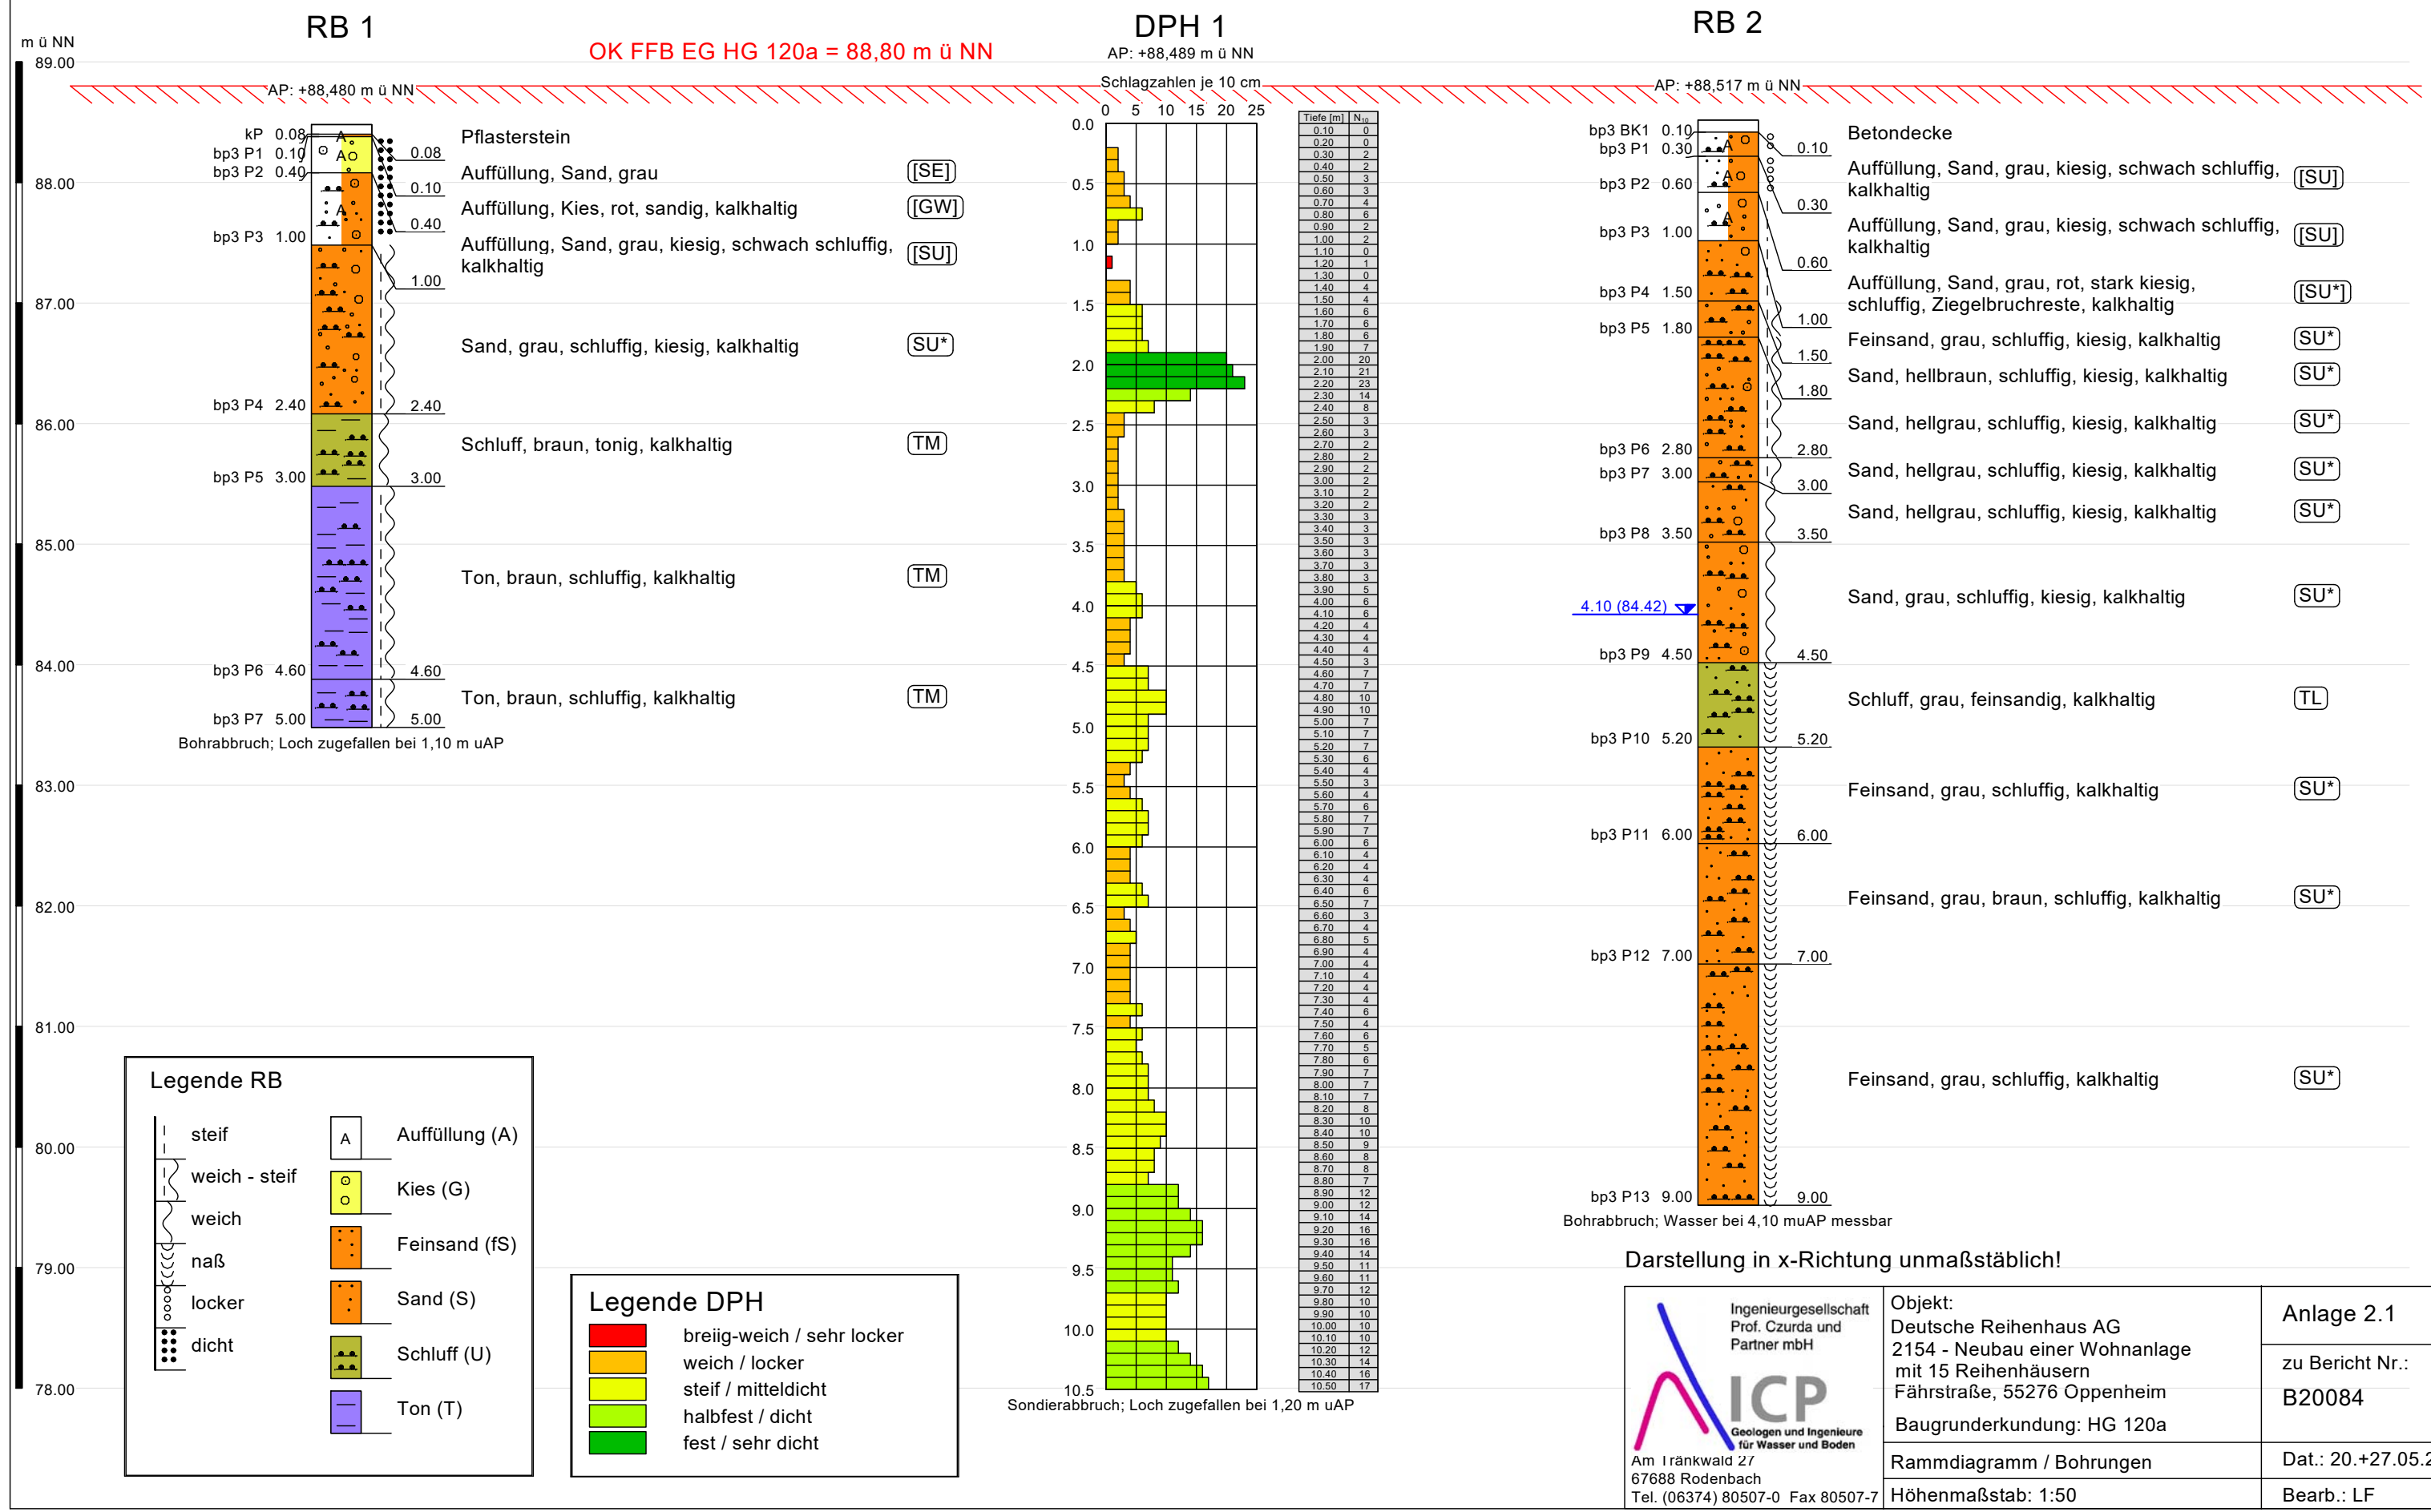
RB 1

m ü NN
89.00
88.00
87.00
86.00
85.00
84.00
83.00
82.00
81.00
80.00
79.00
78.00

OK FFB EG HG 120a = 88,80 m ü NN

AP: +88,480 m ü NN

kP 0.08
bp3 P1 0.10
bp3 P2 0.40
bp3 P3 1.00
bp3 P4 2.40
bp3 P5 3.00
bp3 P6 4.60
bp3 P7 5.00

0.08
0.10
0.40
1.00
2.40
3.00
4.60
5.00

Pflasterstein
Auffüllung, Sand, grau [SE]
Auffüllung, Kies, rot, sandig, kalkhaltig [GW]
Auffüllung, Sand, grau, kiesig, schwach schluffig, kalkhaltig [SU]
Sand, grau, schluffig, kiesig, kalkhaltig SU*
Schluff, braun, tonig, kalkhaltig TM
Ton, braun, schluffig, kalkhaltig TM
Ton, braun, schluffig, kalkhaltig TM

Bohrabbruch; Loch zugefallen bei 1,10 m uAP

DPH 1
AP: +88,489 m ü NN
Schlagzahlen je 10 cm
0 5 10 15 20 25

0.0
0.5
1.0
1.5
2.0
2.5
3.0
3.5
4.0
4.5
5.0
5.5
6.0
6.5
7.0
7.5
8.0
8.5
9.0
9.5
10.0
10.5

| Tiefe [m] | $N_{10}$ |
|---|---|
| 0.10 | 0 |
| 0.20 | 0 |
| 0.30 | 2 |
| 0.40 | 2 |
| 0.50 | 3 |
| 0.60 | 3 |
| 0.70 | 4 |
| 0.80 | 6 |
| 0.90 | 2 |
| 1.00 | 2 |
| 1.10 | 0 |
| 1.20 | 1 |
| 1.30 | 0 |
| 1.40 | 4 |
| 1.50 | 4 |
| 1.60 | 6 |
| 1.70 | 6 |
| 1.80 | 6 |
| 1.90 | 7 |
| 2.00 | 20 |
| 2.10 | 21 |
| 2.20 | 23 |
| 2.30 | 14 |
| 2.40 | 8 |
| 2.50 | 3 |
| 2.60 | 3 |
| 2.70 | 2 |
| 2.80 | 2 |
| 2.90 | 2 |
| 3.00 | 2 |
| 3.10 | 2 |
| 3.20 | 2 |
| 3.30 | 3 |
| 3.40 | 3 |
| 3.50 | 3 |
| 3.60 | 3 |
| 3.70 | 3 |
| 3.80 | 3 |
| 3.90 | 5 |
| 4.00 | 6 |
| 4.10 | 6 |
| 4.20 | 4 |
| 4.30 | 4 |
| 4.40 | 4 |
| 4.50 | 3 |
| 4.60 | 7 |
| 4.70 | 7 |
| 4.80 | 10 |
| 4.90 | 10 |
| 5.00 | 7 |
| 5.10 | 7 |
| 5.20 | 7 |
| 5.30 | 6 |
| 5.40 | 4 |
| 5.50 | 3 |
| 5.60 | 4 |
| 5.70 | 6 |
| 5.80 | 7 |
| 5.90 | 7 |
| 6.00 | 6 |
| 6.10 | 4 |
| 6.20 | 4 |
| 6.30 | 4 |
| 6.40 | 6 |
| 6.50 | 7 |
| 6.60 | 3 |
| 6.70 | 4 |
| 6.80 | 5 |
| 6.90 | 4 |
| 7.00 | 4 |
| 7.10 | 4 |
| 7.20 | 4 |
| 7.30 | 4 |
| 7.40 | 6 |
| 7.50 | 4 |
| 7.60 | 6 |
| 7.70 | 5 |
| 7.80 | 6 |
| 7.90 | 7 |
| 8.00 | 7 |
| 8.10 | 7 |
| 8.20 | 8 |
| 8.30 | 10 |
| 8.40 | 10 |
| 8.50 | 9 |
| 8.60 | 8 |
| 8.70 | 8 |
| 8.80 | 7 |
| 8.90 | 12 |
| 9.00 | 12 |
| 9.10 | 14 |
| 9.20 | 16 |
| 9.30 | 16 |
| 9.40 | 14 |
| 9.50 | 11 |
| 9.60 | 11 |
| 9.70 | 12 |
| 9.80 | 10 |
| 9.90 | 10 |
| 10.00 | 10 |
| 10.10 | 10 |
| 10.20 | 12 |
| 10.30 | 14 |
| 10.40 | 16 |
| 10.50 | 17 |

Sondierabbruch; Loch zugefallen bei 1,20 m uAP

RB 2
AP: +88,517 m ü NN

bp3 BK1 0.10
bp3 P1 0.30
bp3 P2 0.60
bp3 P3 1.00
bp3 P4 1.50
bp3 P5 1.80
bp3 P6 2.80
bp3 P7 3.00
bp3 P8 3.50
4.10 (84.42)
bp3 P9 4.50
bp3 P10 5.20
bp3 P11 6.00
bp3 P12 7.00
bp3 P13 9.00

0.10
0.30
0.60
1.00
1.50
1.80
2.80
3.00
3.50
4.50
5.20
6.00
7.00
9.00

Betondecke
Auffüllung, Sand, grau, kiesig, schwach schluffig, kalkhaltig [SU]
Auffüllung, Sand, grau, kiesig, schwach schluffig, kalkhaltig [SU]
Auffüllung, Sand, grau, rot, stark kiesig, schluffig, Ziegelbruchreste, kalkhaltig [SU*]
Feinsand, grau, schluffig, kiesig, kalkhaltig SU*
Sand, hellbraun, schluffig, kiesig, kalkhaltig SU*
Sand, hellgrau, schluffig, kiesig, kalkhaltig SU*
Sand, hellgrau, schluffig, kiesig, kalkhaltig SU*
Sand, hellgrau, schluffig, kiesig, kalkhaltig SU*
Sand, grau, schluffig, kiesig, kalkhaltig SU*
Schluff, grau, feinsandig, kalkhaltig TL
Feinsand, grau, schluffig, kalkhaltig SU*
Feinsand, grau, braun, schluffig, kalkhaltig SU*
Feinsand, grau, schluffig, kalkhaltig SU*

Bohrabbruch; Wasser bei 4,10 muAP messbar

Darstellung in x-Richtung unmaßstäblich!

Legende RB
steif
weich - steif
weich
naß
locker
dicht
A Auffüllung (A)
Kies (G)
Feinsand (fS)
Sand (S)
Schluff (U)
Ton (T)

Legende DPH
breiig-weich / sehr locker
weich / locker
steif / mitteldicht
halbfest / dicht
fest / sehr dicht

Ingenieurgesellschaft Prof. Czurda und Partner mbH
ICP
Geologen und Ingenieure für Wasser und Boden
Am Tränkwald 27
67688 Rodenbach
Tel. (06374) 80507-0 Fax 80507-7

Objekt:
Deutsche Reihenhaus AG
2154 - Neubau einer Wohnanlage mit 15 Reihenhäusern
Fährstraße, 55276 Oppenheim
Baugrunderkundung: HG 120a
Rammdiagramm / Bohrungen
Höhenmaßstab: 1:50

Anlage 2.1
zu Bericht Nr.:
B20084
Dat.: 20.+27.05.2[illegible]
Bearb.: LF